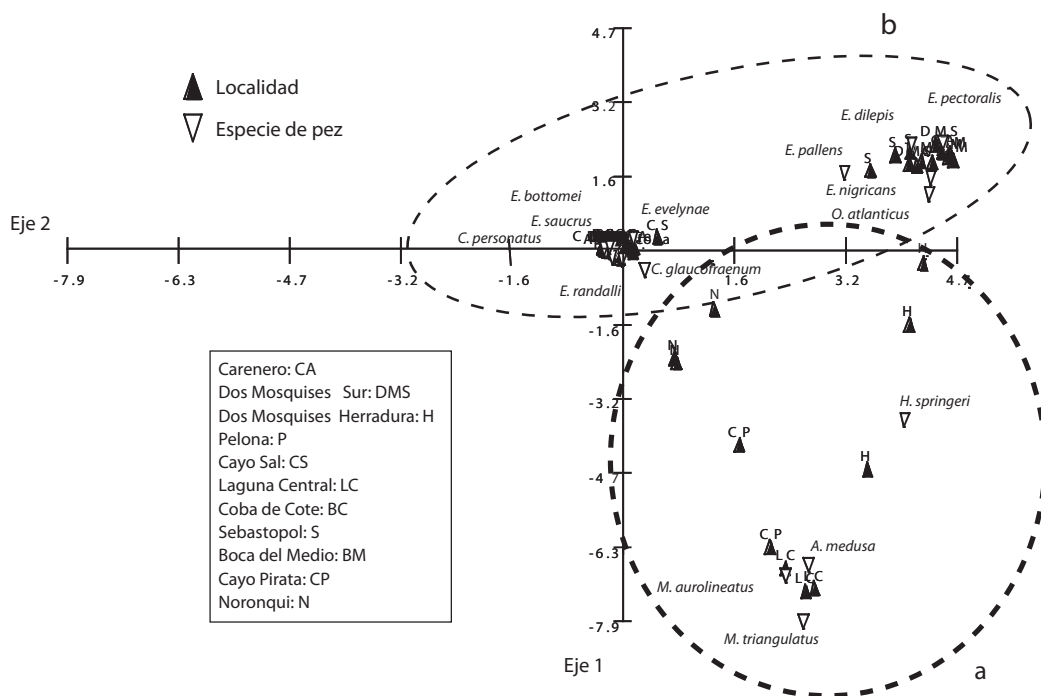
b

Localidad

Especie de pez

4.7

3.2

1.6

-1.6

-3.2

-4.7

-6.3

-7.9

Eje 2

-7.9

-6.3

-4.7

-3.2

-1.6

1.6

3.2

4.7

Eje 1

E. pectoralis

E. dilepis

E. pallens

E. nigricans

O. atlanticus

E. bottomei

E. saucrus

E. evelynae

C. personatus

C. glaucofraenum

E. randalli

H. springeri

A. medusa

M. aurolineatus

M. triangulatus

C S

S

D M S

N

N

H

H

C P

C P

L C

L C C

a

Carenero: CA
Dos Mosquises Sur: DMS
Dos Mosquises Herradura: H
Pelona: P
Cayo Sal: CS
Laguna Central: LC
Coba de Cote: BC
Sebastopol: S
Boca del Medio: BM
Cayo Pirata: CP
Noronqui: N